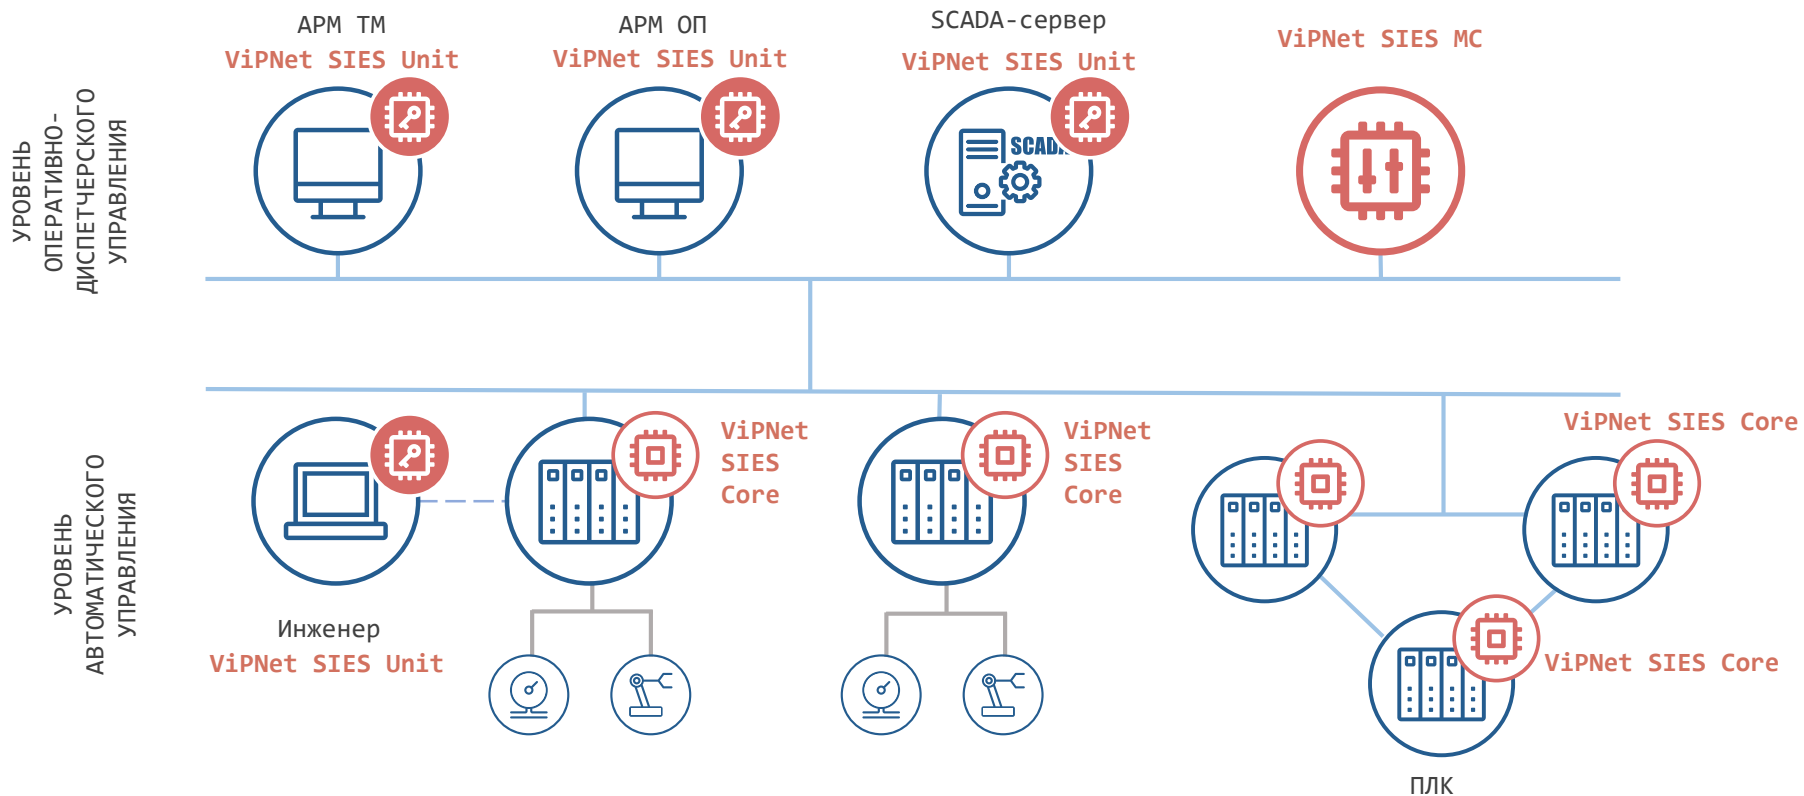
УРОВЕНЬ ОПЕРАТИВНО-ДИСПЕТЧЕРСКОГО УПРАВЛЕНИЯ

АРМ ТМ
ViPNet SIES Unit

АРМ ОП
ViPNet SIES Unit

SCADA-сервер
ViPNet SIES Unit

SCADA

ViPNet SIES MC

УРОВЕНЬ АВТОМАТИЧЕСКОГО УПРАВЛЕНИЯ

Инженер
ViPNet SIES Unit

ViPNet SIES Core

ViPNet SIES Core

ViPNet SIES Core

ViPNet SIES Core

ПЛК